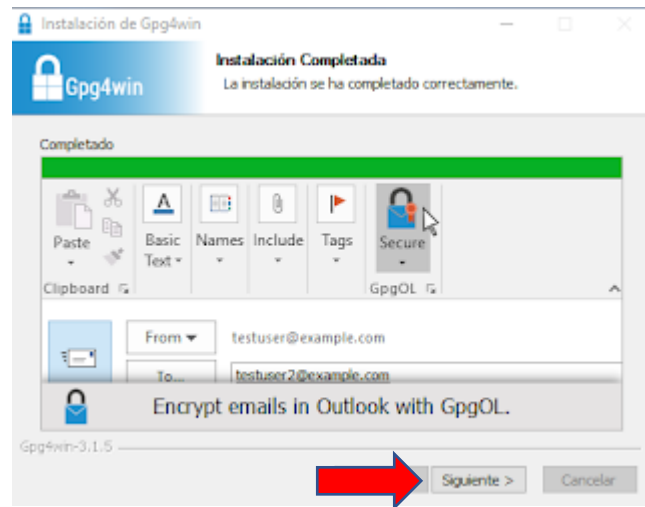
Instalación de Gpg4win

Gpg4win

Instalación Completada

La instalación se ha completado correctamente.

Completado

Paste

Basic Text

Names

Include

Tags

Secure

Clipboard

GpgOL

From

To...

testuser@example.com

testuser2@example.com

Encrypt emails in Outlook with GpgOL.

Gpg4win-3.1.5

Siguiente >

Cancelar